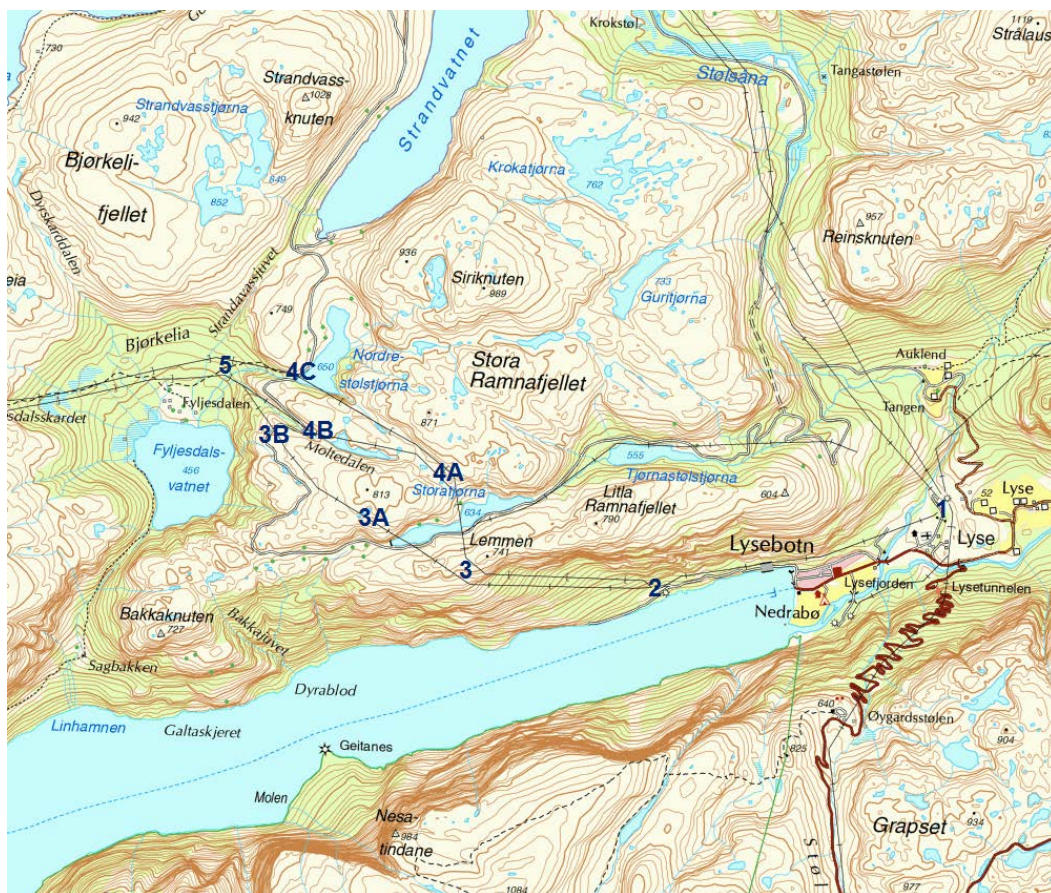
730
Strandvatnet
Krokstøl
Stølsåna
Tangastølen
1119
Strålaus
Strandvass-
1028
knuten
Strandvasstjørna
942
Bjørkeli-
849
fjellet
852
Krokatjørna
762
957
Reinsknuten
Dyskardalen
936
Siriknuten
989
733
Guritjørna
Strandvassijuvet
749
Bjørkelia
5
4C
650
Nordre-
stølstjørna
Stora
Ramnafjellet
Auklend
Fyljesdalen
sdalsskardet
871
Tangen
3B
4B
Fyljesdals-
456
vatnet
Moltedalen
4A
555
Tjørnastølstjørna
813
Storatjørna
634
Litla
Ramnafjellet
790
604
1
52
Lyse
Lyse
3A
Lemmen
741
Lysebotn
3
2
Lysefjorden
Lysetunnelen
Nedrabø
Bakkaknuten
727
Bakkajuvet
Sagbakken
Dyrablod
640
Øygardsstølen
Linhamnen
Galtaskjeret
904
Geitanes
825
Molen
Nesa-
984
tindane
Grapset
934
stol
1084
977